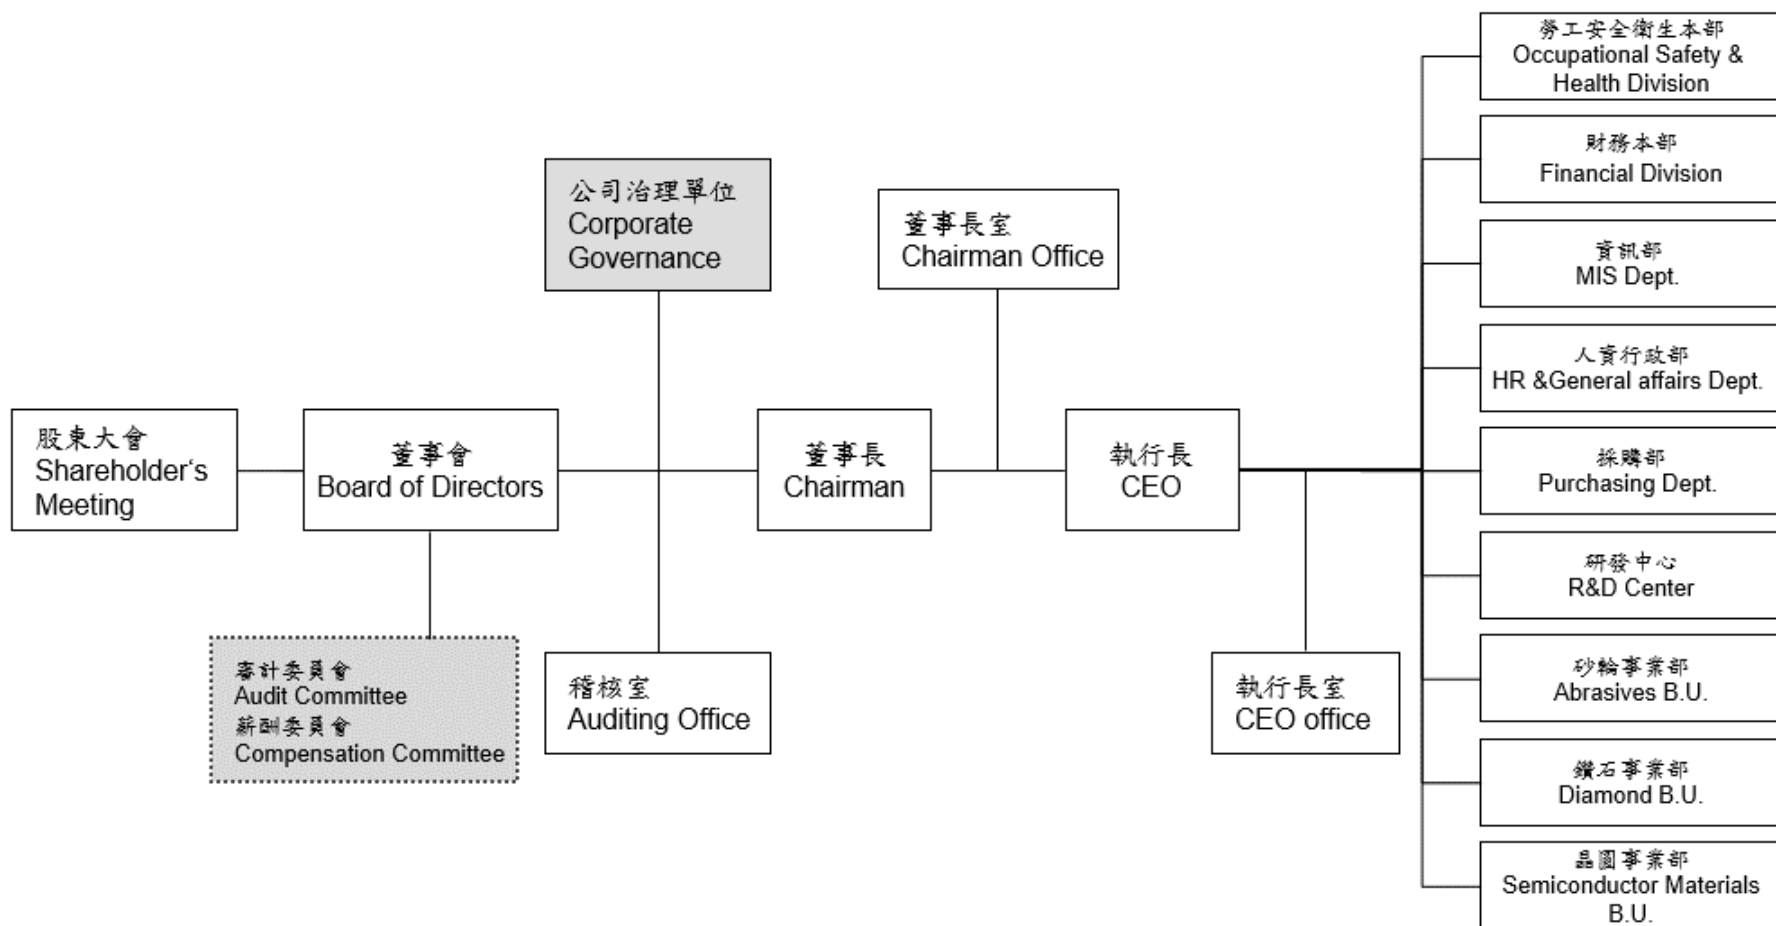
股東大會
Shareholder's Meeting

董事會
Board of Directors

審計委員會
Audit Committee
薪酬委員會
Compensation Committee

公司治理單位
Corporate Governance

稽核室
Auditing Office

董事長
Chairman

董事長室
Chairman Office

執行長
CEO

執行長室
CEO office

勞工安全衛生本部
Occupational Safety & Health Division

財務本部
Financial Division

資訊部
MIS Dept.

人資行政部
HR &General affairs Dept.

採購部
Purchasing Dept.

研發中心
R&D Center

砂輪事業部
Abrasives B.U.

鑽石事業部
Diamond B.U.

晶圓事業部
Semiconductor Materials B.U.